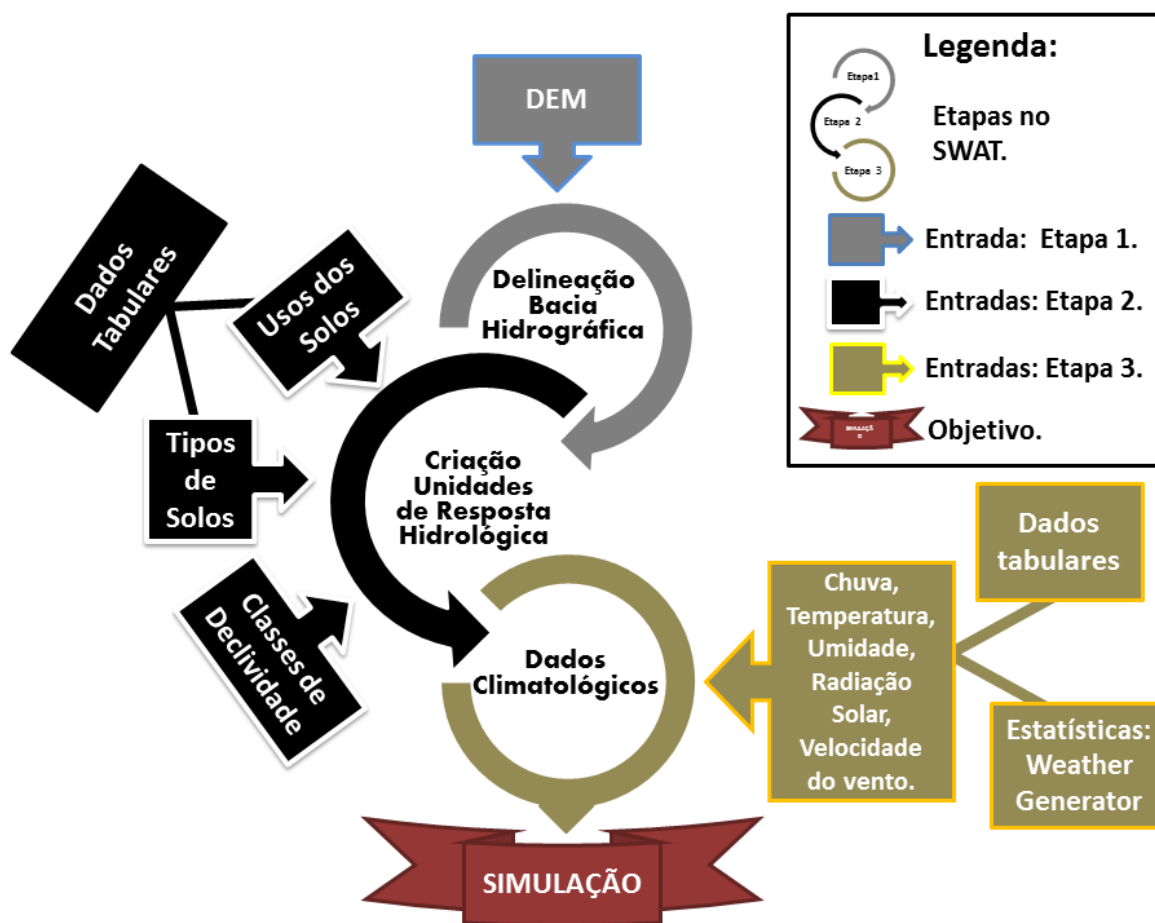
Legenda:

Etapa1
Etapa 2
Etapa 3
Etapas no SWAT.

Entrada: Etapa 1.

Entradas: Etapa 2.

Entradas: Etapa 3.

SIMULAÇÃO
Objetivo.

DEM

Dados Tabulares

Usos dos Solos

Delineação Bacia Hidrográfica

Tipos de Solos

Criação Unidades de Resposta Hidrológica

Classes de Declividade

Dados Climatológicos

Chuva, Temperatura, Umidade, Radiação Solar, Velocidade do vento.

Dados tabulares

Estatísticas: Weather Generator

SIMULAÇÃO